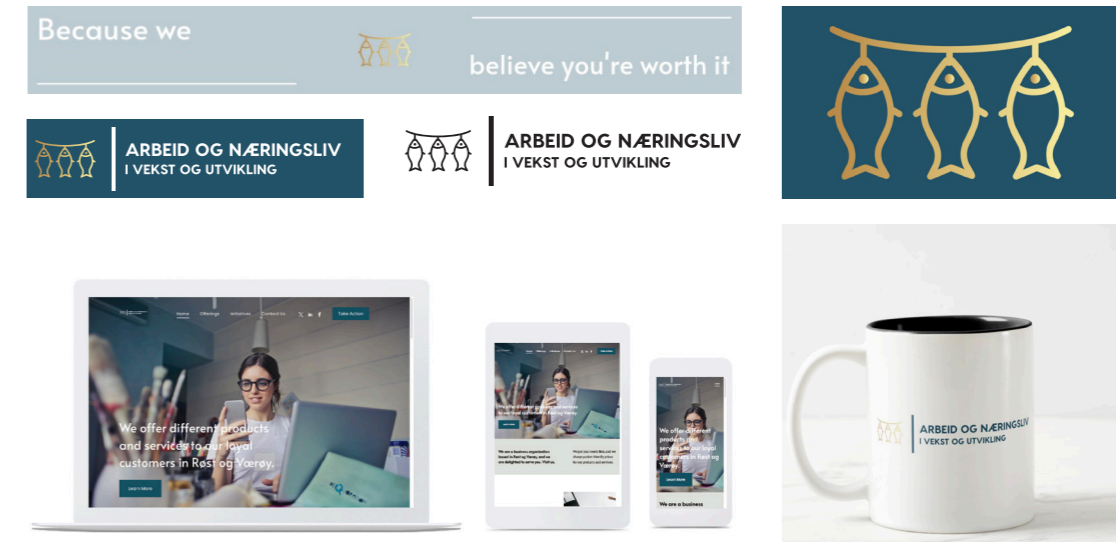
Because we

believe you're worth it

ARBEID OG NÆRINGSLIV
I VEKST OG UTVIKLING

ARBEID OG NÆRINGSLIV
I VEKST OG UTVIKLING

Home Offerings Initiatives Contact Us

Take Action

We offer different products and services to our loyal customers in Røst og Værøy.

Learn More

We offer different products and services to our loyal customers in Røst og Værøy.

Learn More

We are a business organization based in Røst og Værøy, and we are delighted to serve you. Visit us.

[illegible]

We offer different products and services to our loyal customers in Røst og Værøy.

Learn More

We are a business

ARBEID OG NÆRINGSLIV
I VEKST OG UTVIKLING